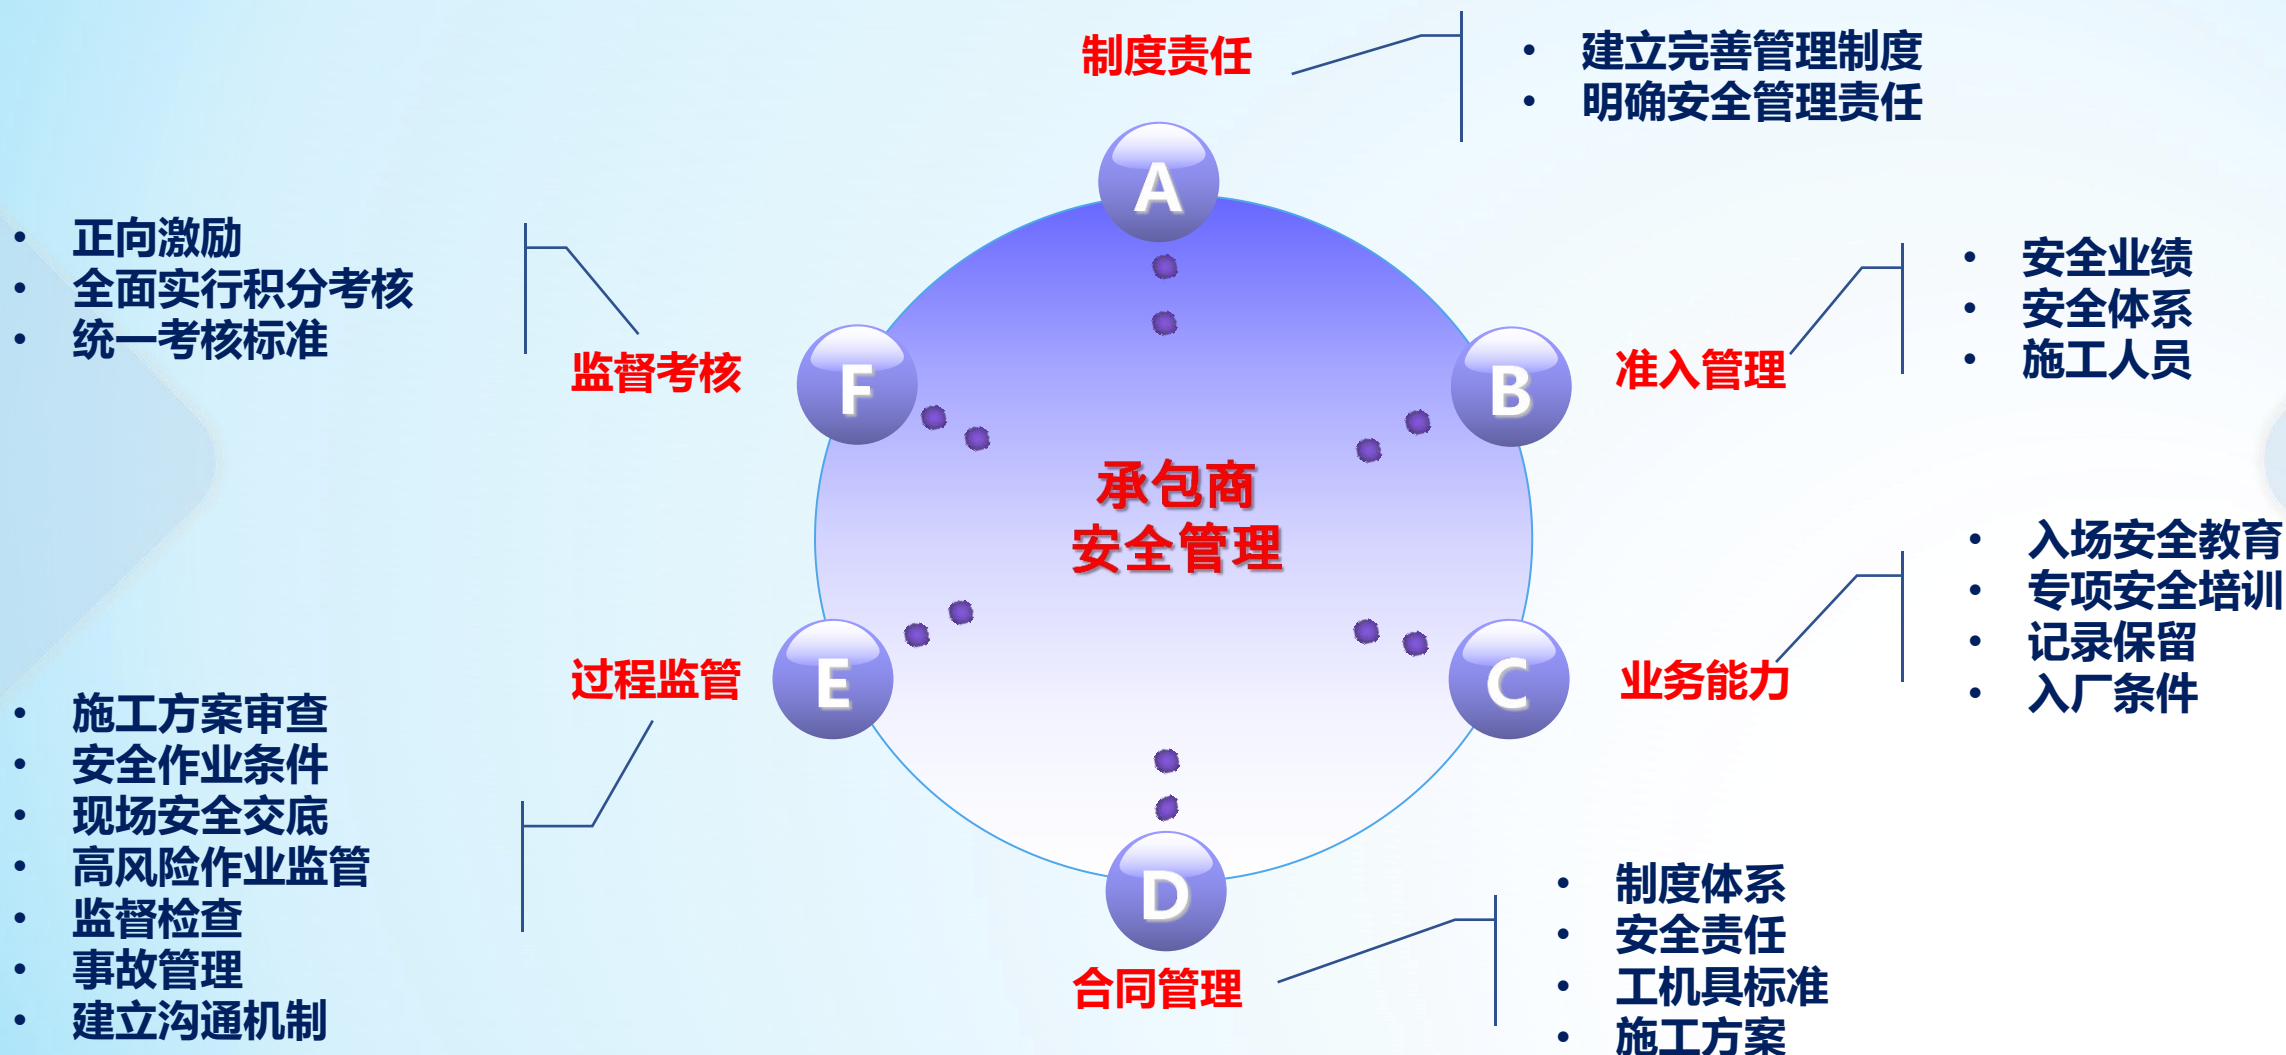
制度责任

- 建立完善管理制度
- 明确安全管理责任

A

- 正向激励
- 全面实行积分考核
- 统一考核标准

监督考核

F

B

准入管理

- 安全业绩
- 安全体系
- 施工人员

承包商
安全管理

- 入场安全教育
- 专项安全培训
- 记录保留
- 入厂条件

过程监管

E

C

业务能力

- 施工方案审查
- 安全作业条件
- 现场安全交底
- 高风险作业监管
- 监督检查
- 事故管理
- 建立沟通机制

D

合同管理

- 制度体系
- 安全责任
- 工机具标准
- 施工方案